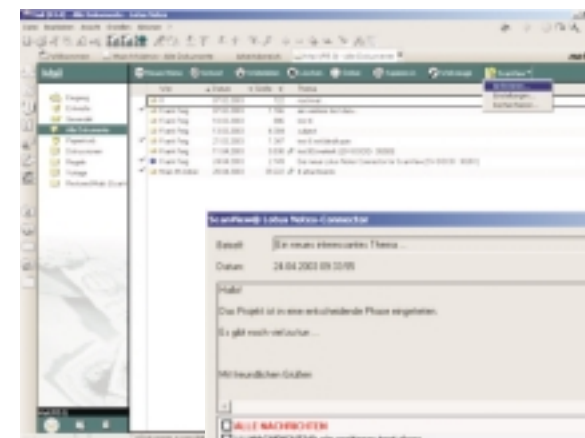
Mail

ScanView® Lotus Notes-Connector

Betreff Ein neues interessantes Thema...

Datum 28.04.2003 09:33:55

Hallo!

Das Projekt ist in eine entscheidende Phase eingetreten.

Es gibt noch viel zu tun...

Mit freundlichen Grüßen

ALLE NACHRICHTEN